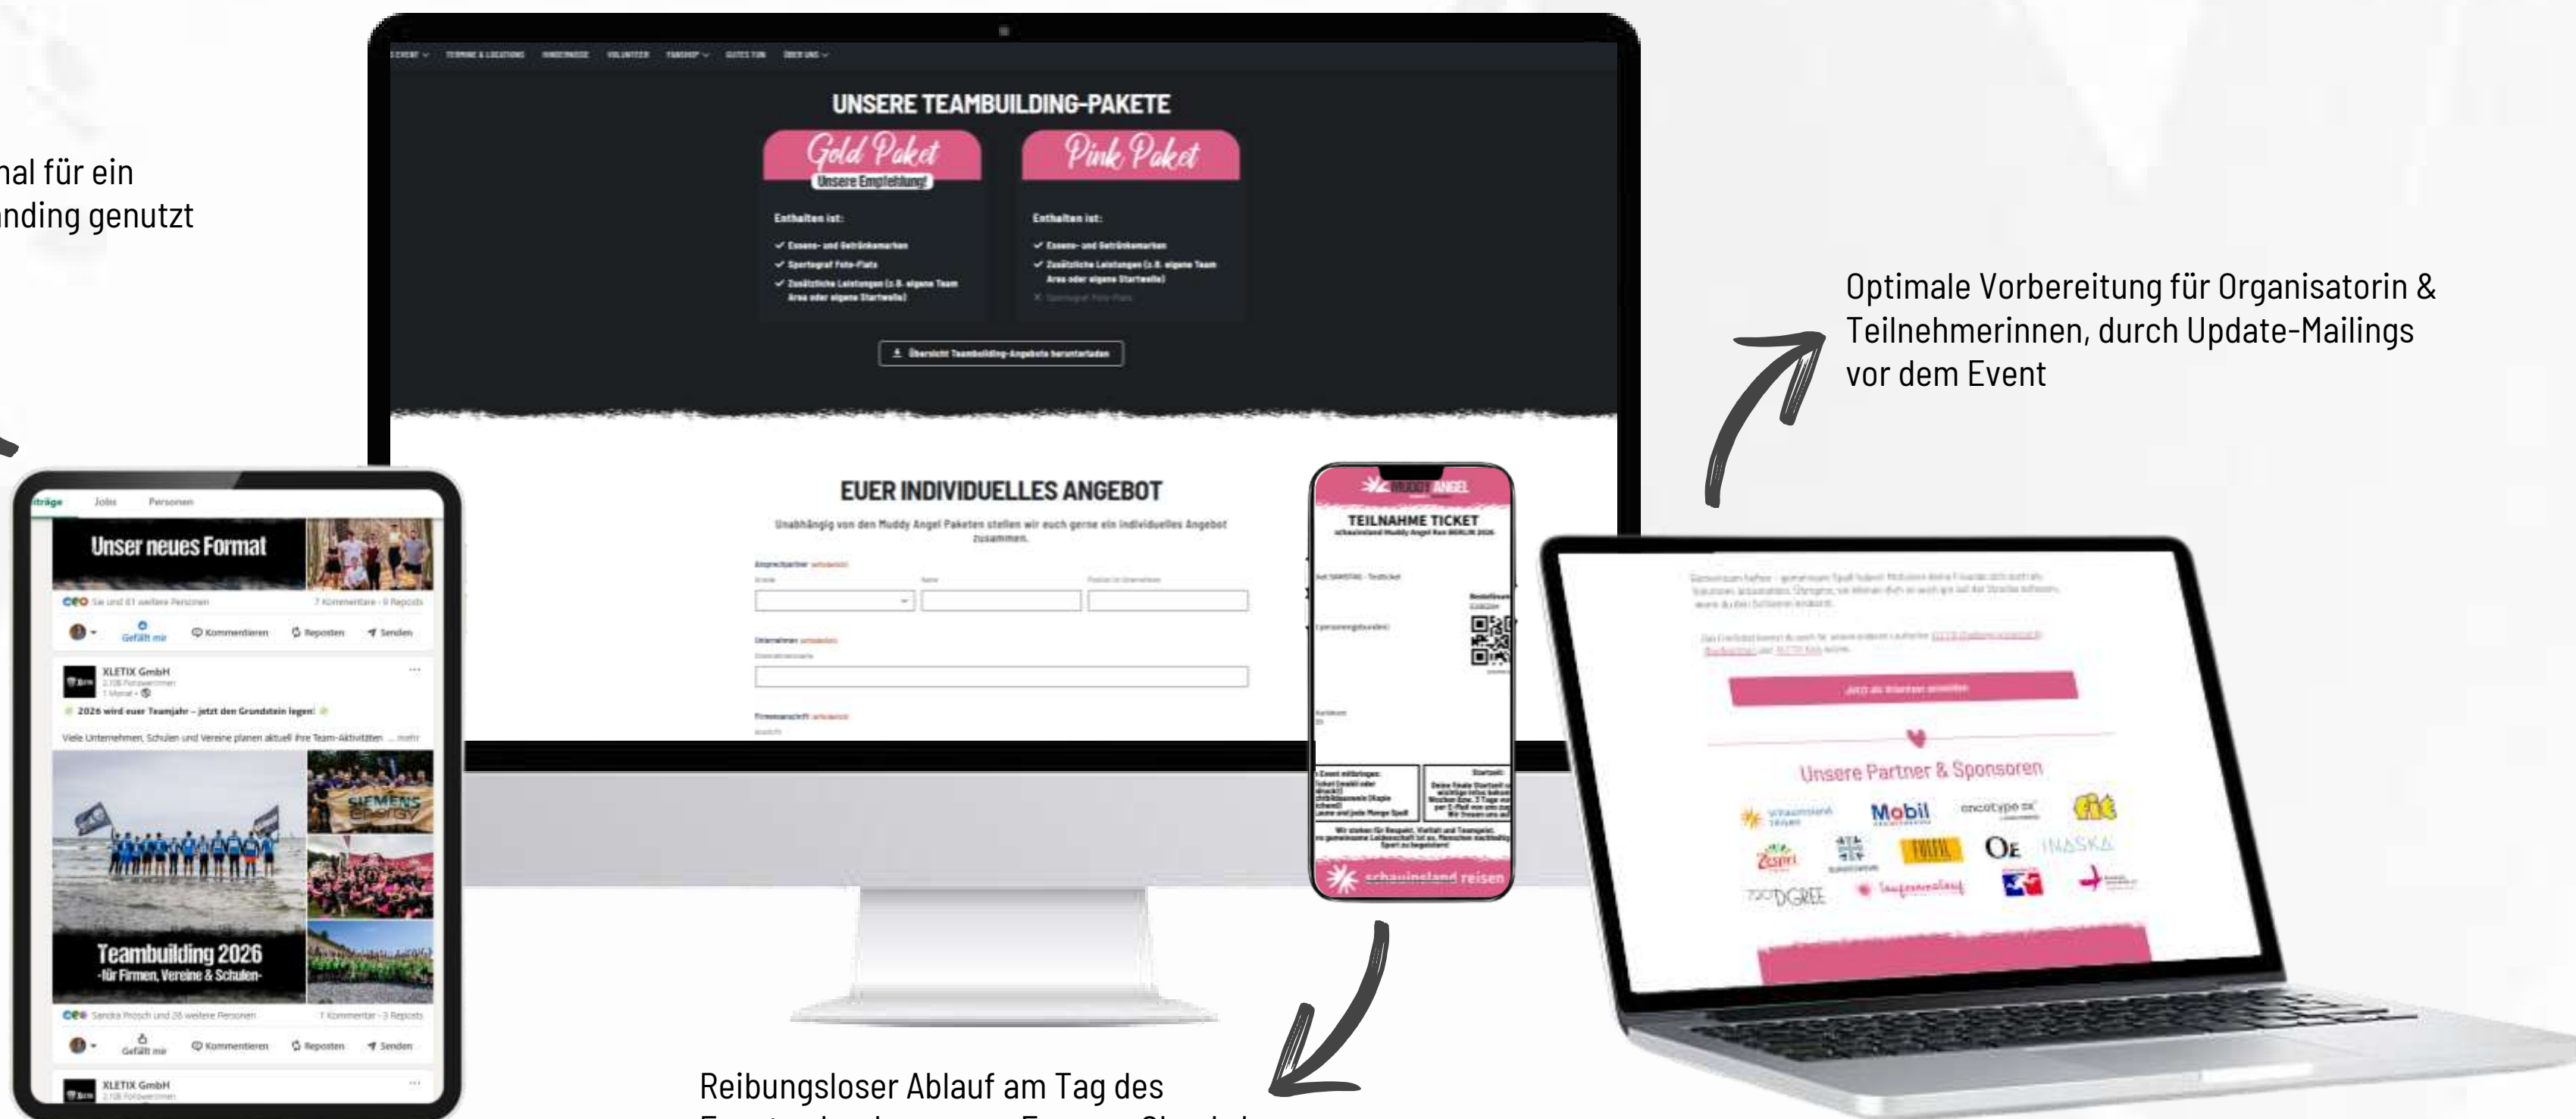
nal für ein
nding genutzt

UNSERE TEAMBUILDING-PAKETE

Gold Paket
Unsere Empfehlung!

Enthalten ist:
✓ Essens- und Getränkemarken
✓ Sportograf Foto-Flats
✓ Zusätzliche Leistungen (z.B. eigene Team Area oder eigene Startwelle)

Pink Paket

Enthalten ist:
✓ Essens- und Getränkemarken
✓ Zusätzliche Leistungen (z.B. eigene Team Area oder eigene Startwelle)
✕ Sportograf Foto-Flats

Übersicht Teambuilding-Angebote herunterladen

EUER INDIVIDUELLES ANGEBOT

Unabhängig von den Muddy Angel Paketen stellen wir euch gerne ein individuelles Angebot zusammen.

Optimale Vorbereitung für Organisatorin & Teilnehmerinnen, durch Update-Mailings vor dem Event

Beiträge Jobs Personen

Unser neues Format

7 Kommentare · 9 Reposts

Gefällt mir Kommentieren Reposten Senden

XLETIX GmbH

2026 wird euer Teamjahr – jetzt den Grundstein legen!

Viele Unternehmen, Schulen und Vereine planen aktuell ihre Team-Aktivitäten ... mehr

Teambuilding 2026
-für Firmen, Vereine & Schulen-

1 Kommentar · 3 Reposts

Gefällt mir Kommentieren Reposten Senden

XLETIX GmbH

MUDDY ANGEL

TEILNAHME TICKET

schauinsland reisen

Unsere Partner & Sponsoren

Mobil

Reibungsloser Ablauf am Tag des